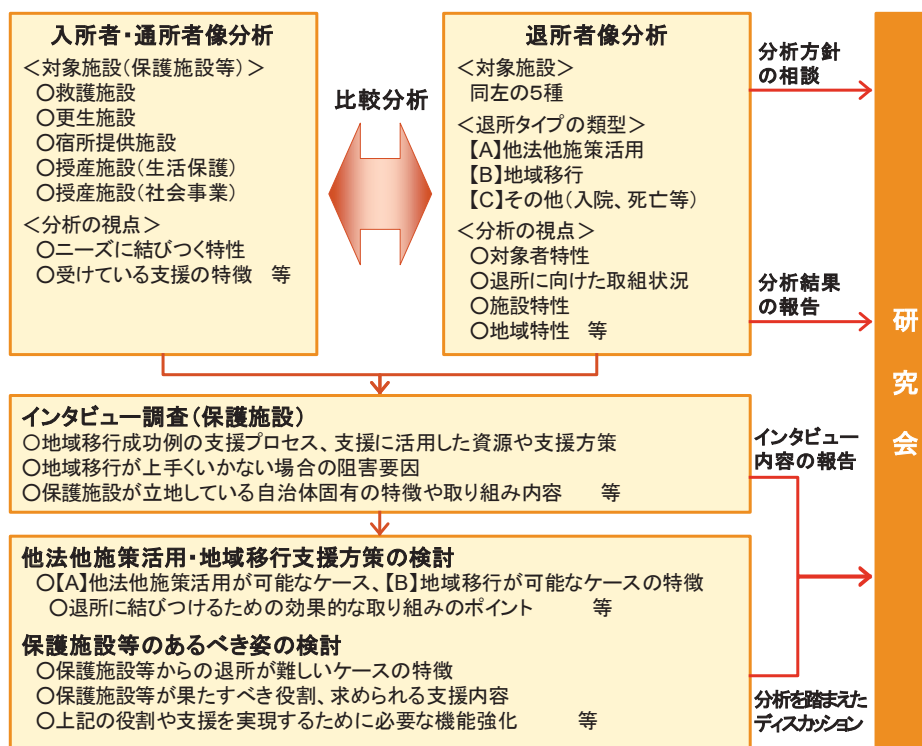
入所者・通所者像分析
＜対象施設（保護施設等）＞
○救護施設
○更生施設
○宿所提供施設
○授産施設（生活保護）
○授産施設（社会事業）
＜分析の視点＞
○ニーズに結びつく特性
○受けている支援の特徴　等

比較分析

退所者像分析
＜対象施設＞
同左の5種
＜退所タイプの類型＞
【A】他法他施策活用
【B】地域移行
【C】その他（入院、死亡等）
＜分析の視点＞
○対象者特性
○退所に向けた取組状況
○施設特性
○地域特性　等

分析方針の相談

分析結果の報告

研究会

インタビュー調査（保護施設）
○地域移行成功例の支援プロセス、支援に活用した資源や支援方策
○地域移行が上手くいかない場合の阻害要因
○保護施設が立地している自治体固有の特徴や取り組み内容　等

インタビュー内容の報告

他法他施策活用・地域移行支援方策の検討
○【A】他法他施策活用が可能なケース、【B】地域移行が可能なケースの特徴
○退所に結びつけるための効果的な取り組みのポイント　等

保護施設等のあるべき姿の検討
○保護施設等からの退所が難しいケースの特徴
○保護施設等が果たすべき役割、求められる支援内容
○上記の役割や支援を実現するために必要な機能強化　等

分析を踏まえたディスカッション